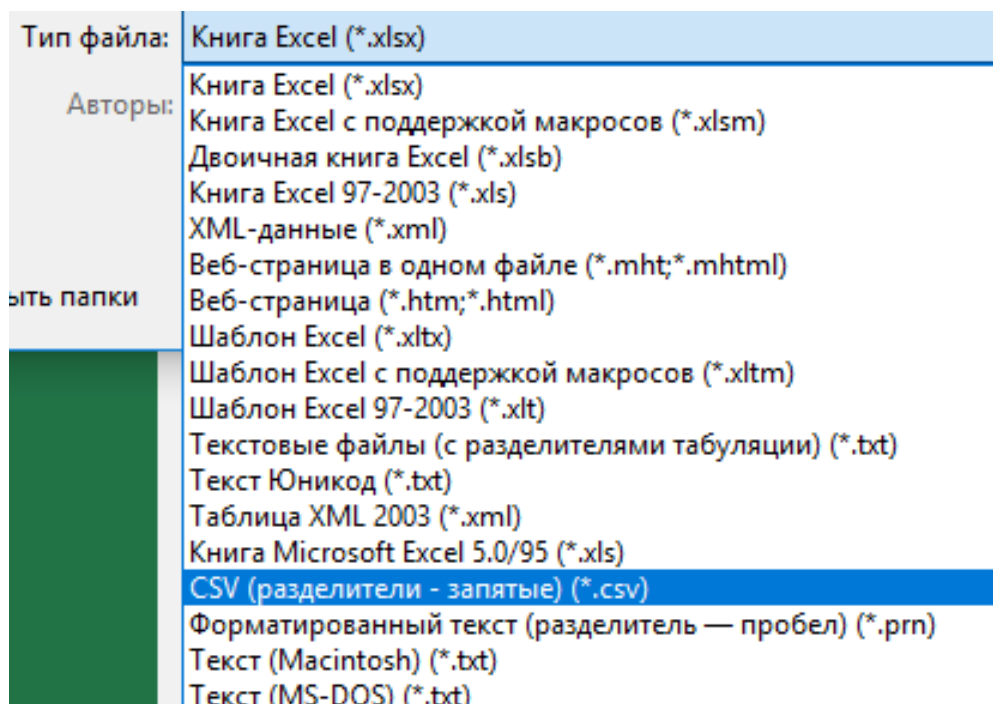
Тип файла: Книга Excel (*.xlsx)

Авторы:

ыть папки

Книга Excel (*.xlsx)
Книга Excel с поддержкой макросов (*.xlsm)
Двоичная книга Excel (*.xlsb)
Книга Excel 97-2003 (*.xls)
XML-данные (*.xml)
Веб-страница в одном файле (*.mht;*.mhtml)
Веб-страница (*.htm;*.html)
Шаблон Excel (*.xltx)
Шаблон Excel с поддержкой макросов (*.xltm)
Шаблон Excel 97-2003 (*.xlt)
Текстовые файлы (с разделителями табуляции) (*.txt)
Текст Юникод (*.txt)
Таблица XML 2003 (*.xml)
Книга Microsoft Excel 5.0/95 (*.xls)
CSV (разделители - запятые) (*.csv)
Форматированный текст (разделитель — пробел) (*.prn)
Текст (Macintosh) (*.txt)
Текст (MS-DOS) (*.txt)